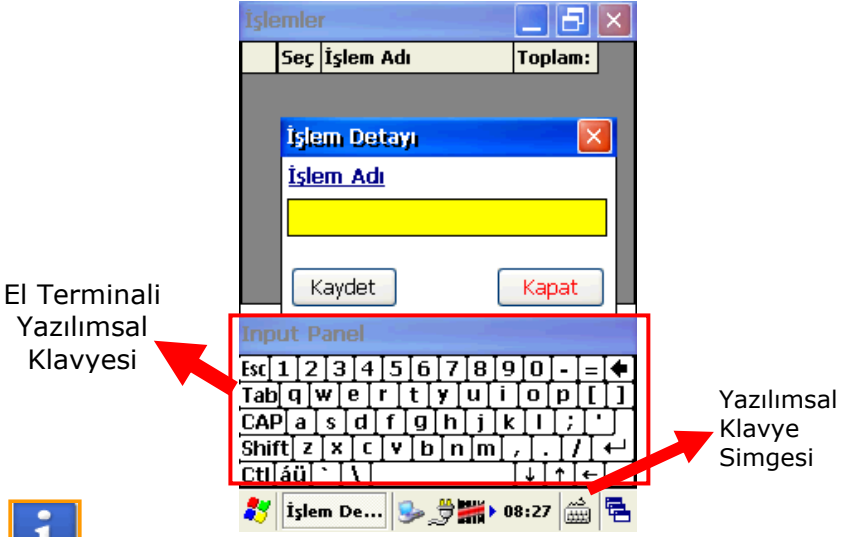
İşlemler

| | Seç | İşlem Adı | Toplam: |
|---|---|---|---|

İşlem Detayı

İşlem Adı

Kaydet

Kapat

El Terminali Yazılımsal Klavyesi

Input Panel

Esc 1 2 3 4 5 6 7 8 9 0 - =

Tab q w e r t y u i o p [ ]

CAP a s d f g h j k l ; '

Shift z x c v b n m , . /

Ctl áü ` \ ↓ ↑ ←

Yazılımsal Klavye Simgesi

İşlem De...

08:27